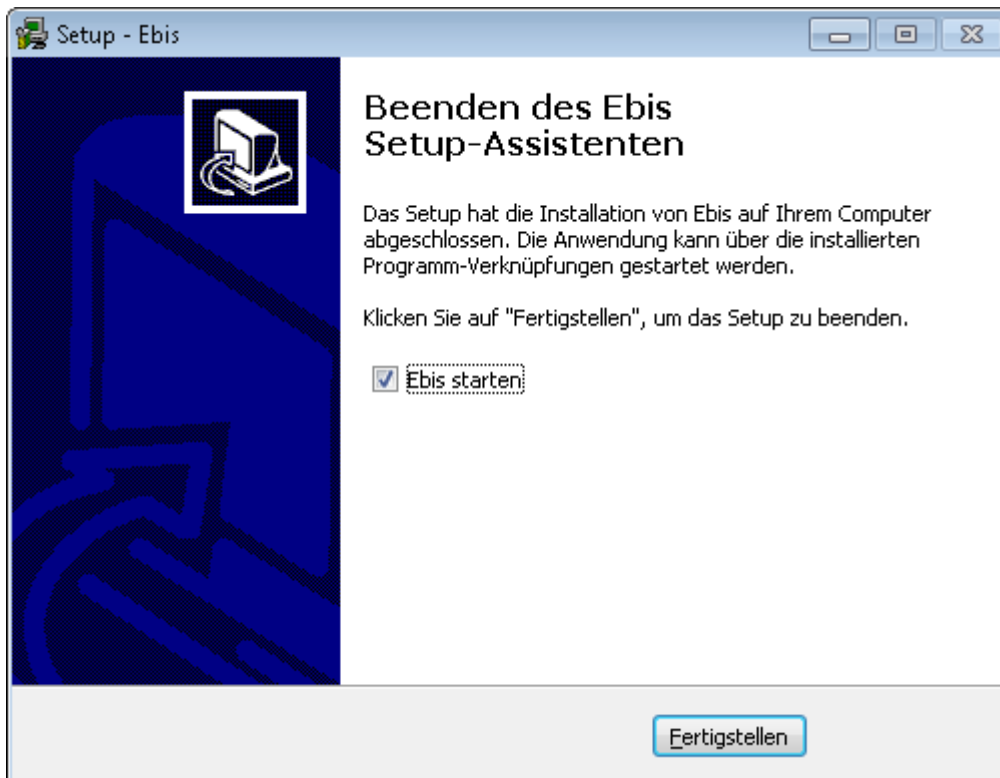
Setup - Ebis

Beenden des Ebis Setup-Assistenten

Das Setup hat die Installation von Ebis auf Ihrem Computer abgeschlossen. Die Anwendung kann über die installierten Programm-Verknüpfungen gestartet werden.

Klicken Sie auf "Fertigstellen", um das Setup zu beenden.

Ebis starten

Fertigstellen